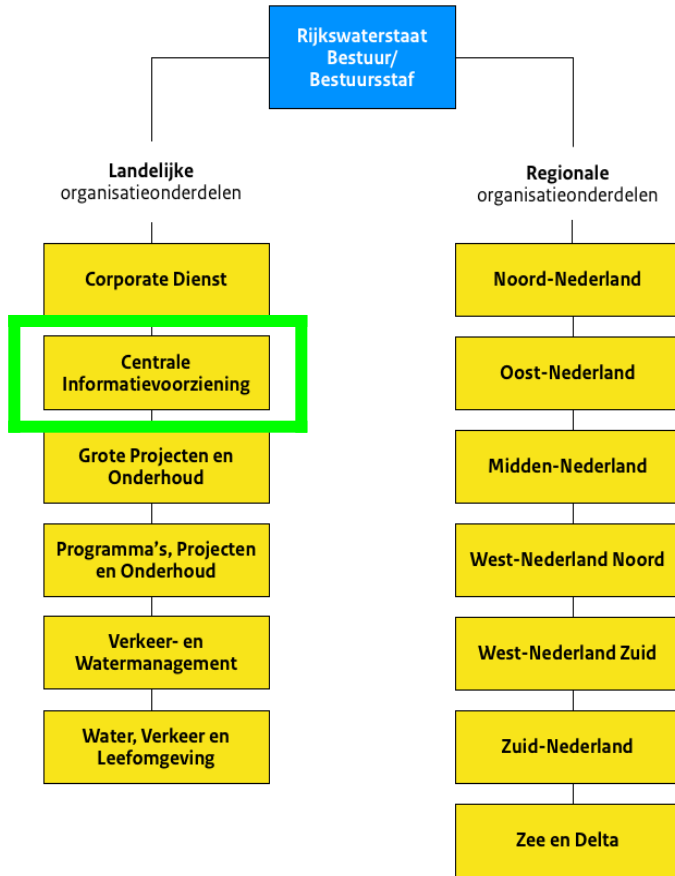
Rijkswaterstaat Bestuur/ Bestuursstaf

Landelijke organisatieonderdelen

Corporate Dienst

Centrale Informatievoorziening

Grote Projecten en Onderhoud

Programma's, Projecten en Onderhoud

Verkeer- en Watermanagement

Water, Verkeer en Leefomgeving

Regionale organisatieonderdelen

Noord-Nederland

Oost-Nederland

Midden-Nederland

West-Nederland Noord

West-Nederland Zuid

Zuid-Nederland

Zee en Delta